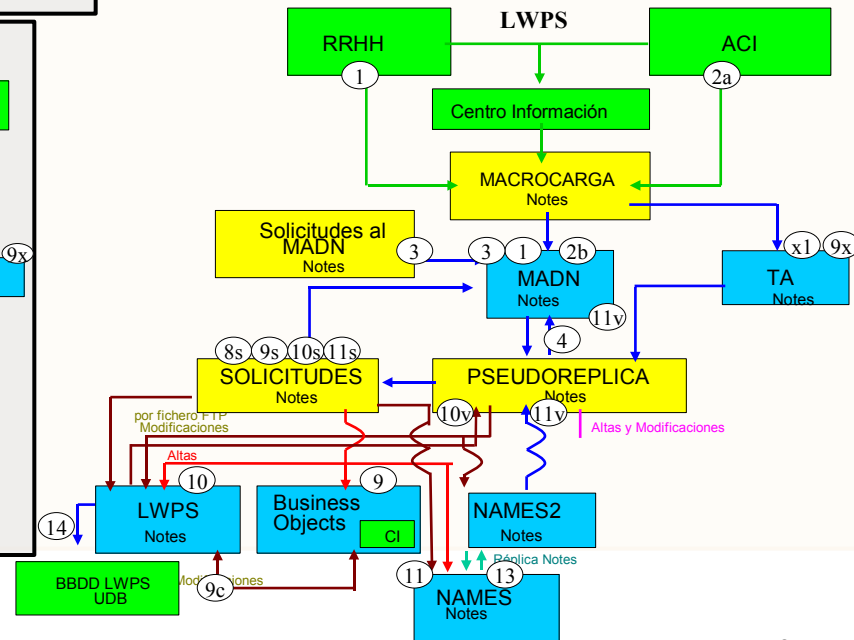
LWPS

RRHH
1

ACI
2a

Centro Información

MACROCARGA
Notes

Solicitudes al MADN
Notes
3

3 1 2b
MADN
Notes
11v

x1 9x
TA
Notes

9x

4

8s 9s 10s 11s
SOLICITUDES
Notes

PSEUDOREPLICA
Notes
10v 11v

Altas y Modificaciones

por fichero FTP
Modificaciones

Altas

10
LWPS
Notes

14

9
Business Objects
CI

NAMES2
Notes

Réplica Notes

BBDD LWPS
UDB

Modificaciones
9c

11 13
NAMES
Notes